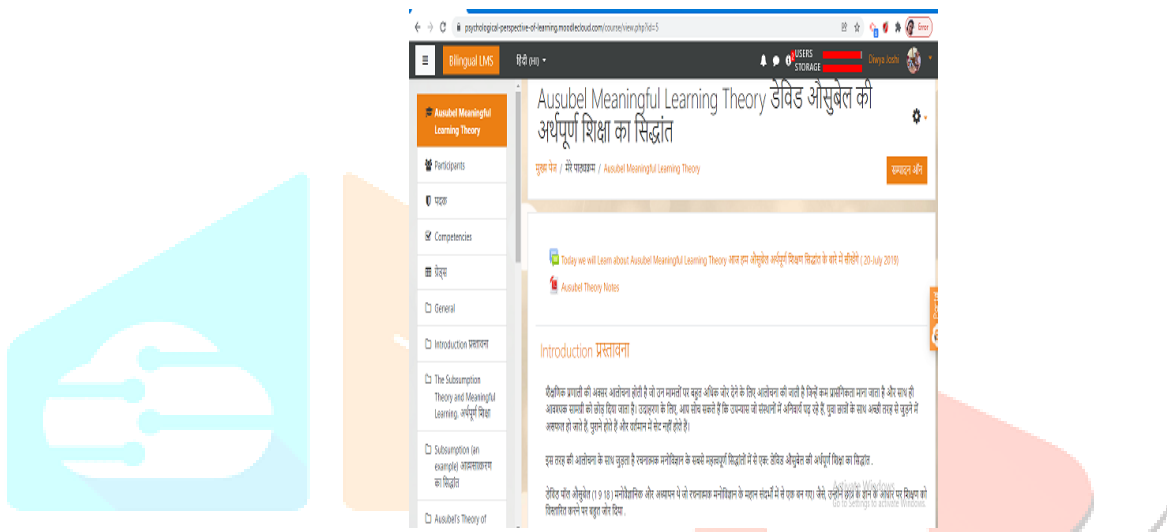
psychological-perspective-of-learning.moodlecloud.com/course/view.php?id=5

Error

Bilingual LMS

हिंदी (hi)

USERS
STORAGE

Divya Joshi

Ausubel Meaningful Learning Theory

Participants

पदक

Competencies

ग्रेड्स

General

Introduction प्रस्तावना

The Subsumption Theory and Meaningful Learning अर्थपूर्ण शिक्षा

Subsumption (an example) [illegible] का सिद्धांत

Ausubel's Theory of

Ausubel Meaningful Learning Theory डेविड औसुबेल की अर्थपूर्ण शिक्षा का सिद्धांत

मुख्य पेज / मेरे पाठ्यक्रम / Ausubel Meaningful Learning Theory

सम्पादन ऑन

Today we will Learn about Ausubel Meaningful Learning Theory आज हम औसुबेल अर्थपूर्ण शिक्षण सिद्धांत के बारे में सीखेंगे ( 20-July 2019)

Ausubel Theory Notes

Introduction प्रस्तावना

शैक्षणिक प्रणाली की अक्सर आलोचना होती है जो उन मामलों पर बहुत अधिक जोर देने के लिए आलोचना की जाती है जिन्हें कम प्रासंगिकता माना जाता है और साथ ही आवश्यक सामग्री को छोड़ दिया जाता है। उदाहरण के लिए, आप सोच सकते हैं कि उच्चतर जो संस्थानों में अनिवार्य पढ़ रहे हैं, युवा छात्रों के साथ अच्छी तरह से जुड़ने में असफल हो जाते हैं, पुराने होते हैं और वर्तमान में सेट नहीं होते हैं।

इस तरह की आलोचना के साथ जुड़ता है रचनात्मक मनोविज्ञान के सबसे महत्वपूर्ण सिद्धांतों में से एक: डेविड औसुबेल की अर्थपूर्ण शिक्षा का सिद्धांत .

डेविड पॉल औसुबेल (1918) मनोवैज्ञानिक और अध्यापक थे जो रचनात्मक मनोविज्ञान के महान संदर्भों में से एक बन गए। जैसे, उन्होंने छात्र के ज्ञान के आधार पर शिक्षण को विकसित करने पर बहुत जोर दिया .

Activate Windows
Go to Settings to activate Windows.